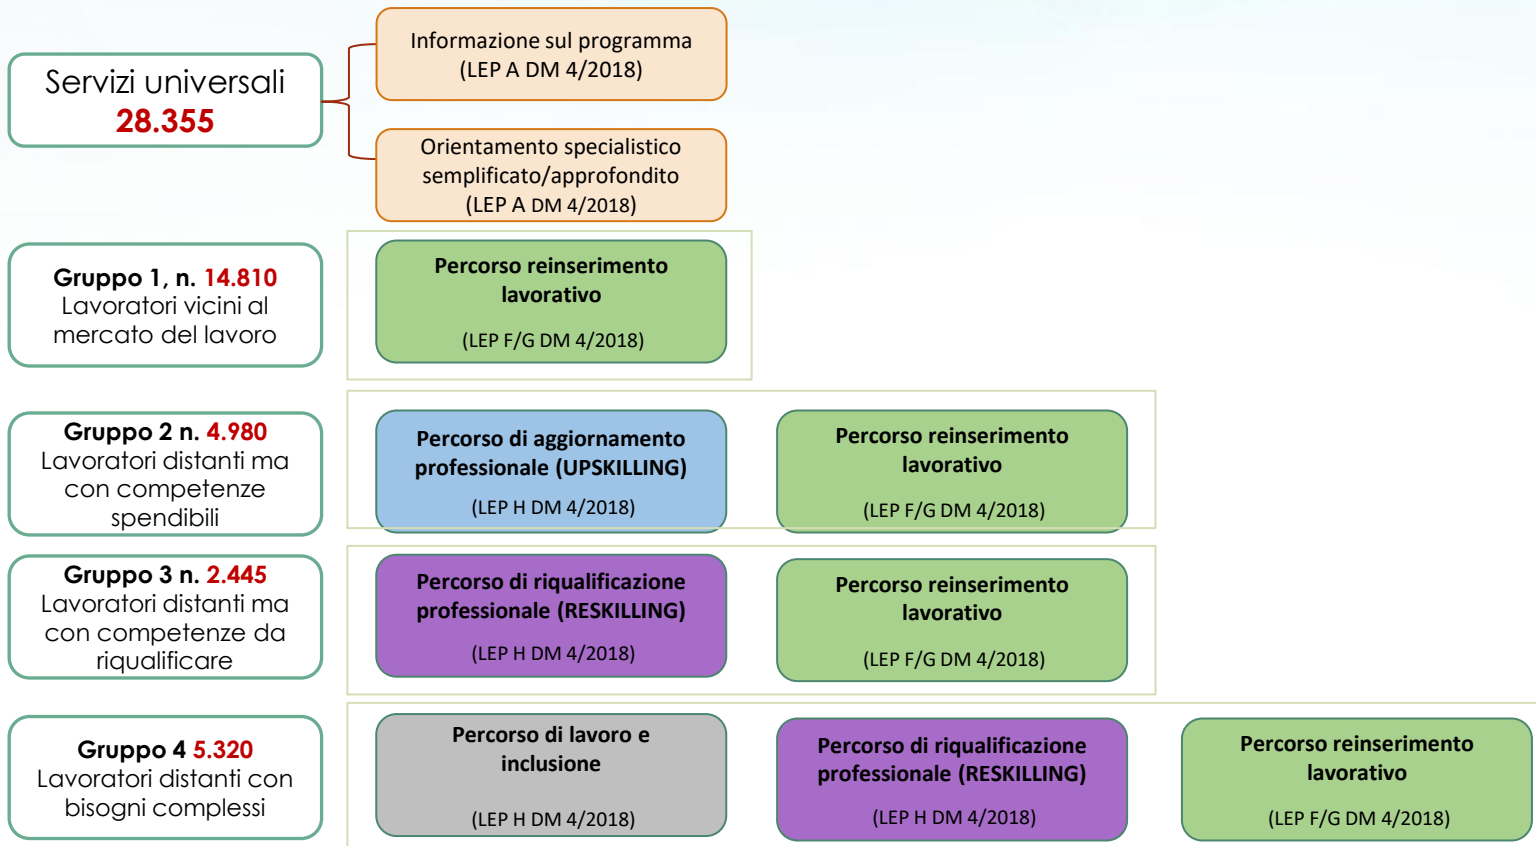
Servizi universali
28.355

Informazione sul programma
(LEP A DM 4/2018)

Orientamento specialistico semplificato/approfondito
(LEP A DM 4/2018)

Gruppo 1, n. 14.810
Lavoratori vicini al mercato del lavoro

Percorso reinserimento lavorativo
(LEP F/G DM 4/2018)

Gruppo 2 n. 4.980
Lavoratori distanti ma con competenze spendibili

Percorso di aggiornamento professionale (UPSKILLING)
(LEP H DM 4/2018)

Percorso reinserimento lavorativo
(LEP F/G DM 4/2018)

Gruppo 3 n. 2.445
Lavoratori distanti ma con competenze da riqualificare

Percorso di riqualificazione professionale (RESKILLING)
(LEP H DM 4/2018)

Percorso reinserimento lavorativo
(LEP F/G DM 4/2018)

Gruppo 4 5.320
Lavoratori distanti con bisogni complessi

Percorso di lavoro e inclusione
(LEP H DM 4/2018)

Percorso di riqualificazione professionale (RESKILLING)
(LEP H DM 4/2018)

Percorso reinserimento lavorativo
(LEP F/G DM 4/2018)